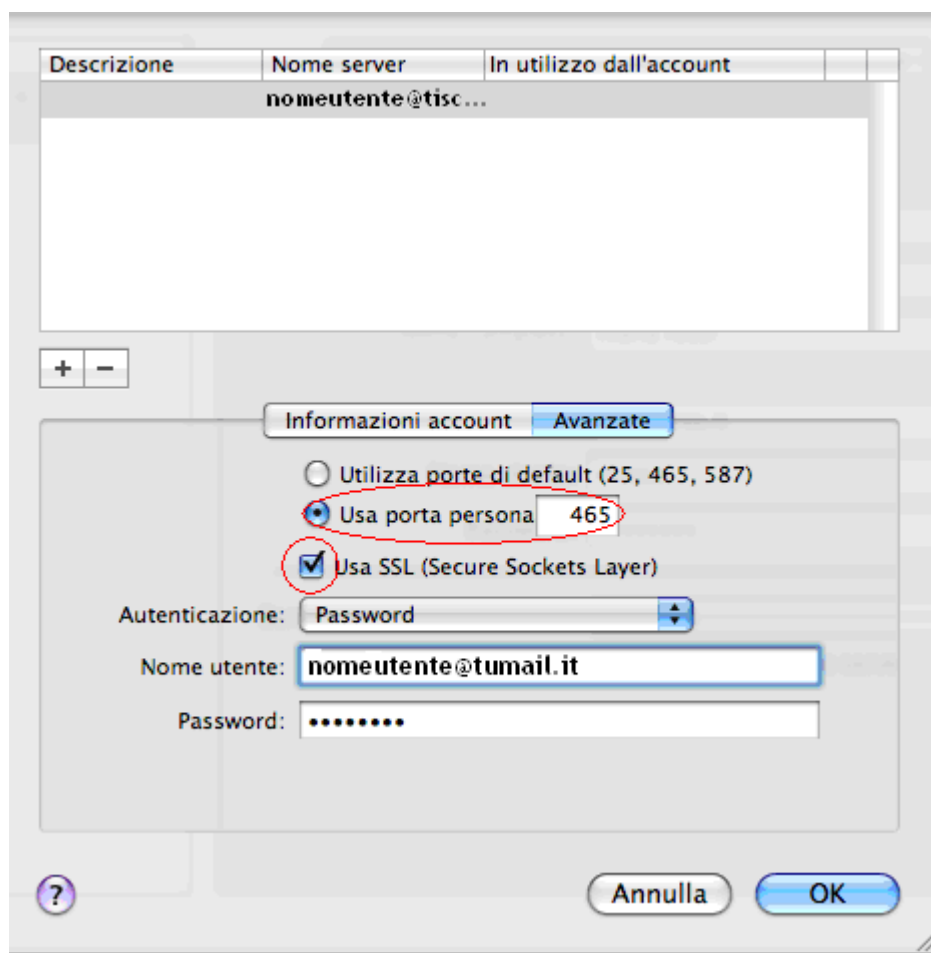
| Descrizione | Nome server | In utilizzo dall'account |
|---|---|---|
| | nomeutente@tisc... | |

+ −

Informazioni account Avanzate

Utilizza porte di default (25, 465, 587)

Usa porta persona 465

Usa SSL (Secure Sockets Layer)

Autenticazione: Password

Nome utente: nomeutente@tumail.it

Password: ••••••••

?

Annulla OK